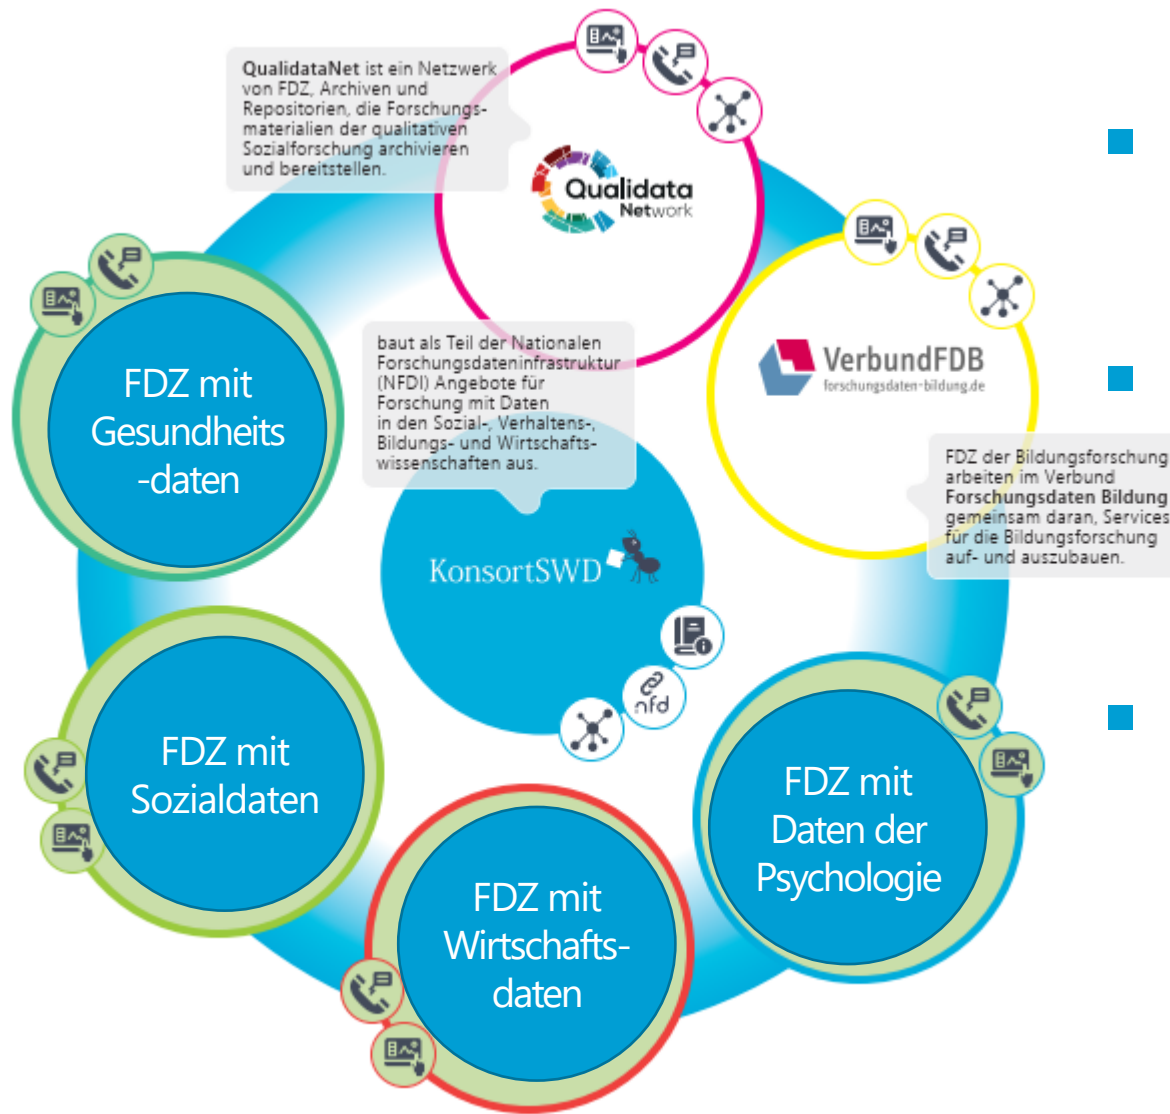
QualidataNet ist ein Netzwerk von FDZ, Archiven und Repositorien, die Forschungsmaterialien der qualitativen Sozialforschung archivieren und bereitstellen.

Qualidata Network

VerbundFDB
forschungsdaten-bildung.de

FDZ der Bildungsforschung arbeiten im Verbund **Forschungsdaten Bildung** gemeinsam daran, Services für die Bildungsforschung auf- und auszubauen.

baut als Teil der Nationalen Forschungsdateninfrastruktur (NFDI) Angebote für Forschung mit Daten in den Sozial-, Verhaltens-, Bildungs- und Wirtschaftswissenschaften aus.

KonsortSWD

nfd

FDZ mit Gesundheits -daten

FDZ mit Sozialdaten

FDZ mit Wirtschaftsdaten

FDZ mit Daten der Psychologie